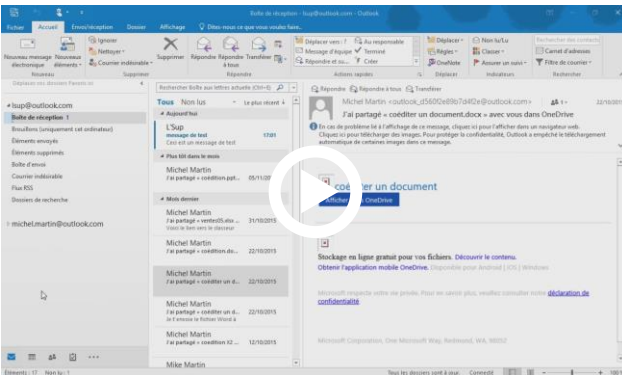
Boîte de réception - lsup@outlook.com - Outlook

Fichier Accueil Envoi/réception Dossier Affichage Dites-nous ce que vous voulez faire

Ignorer
Nettoyer
Courrier indésirable
Nouveau message électronique
Nouveaux éléments
Nouveau
Supprimer
Supprimer
Répondre
Répondre à tous
Transférer
Répondre
Déplacer vers : ?
Message d'équipe
Répondre et su...
Au responsable
Terminé
Créer
Actions rapides
Déplacer
Règles
OneNote
Déplacer
Non lu/Lu
Classer
Assurer un suivi
Indicateurs
Rechercher des contacts
Carnet d'adresses
Filtrer le courrier
Rechercher

Déplacez vos dossiers favoris ici

lsup@outlook.com
Boîte de réception 1
Brouillons (uniquement cet ordinateur)
Éléments envoyés
Éléments supprimés
Boîte d'envoi
Courrier indésirable
Flux RSS
Dossiers de recherche

michel.martin@outlook.com

Rechercher Boîte aux lettres actuelle (Ctrl+E)
Boîte aux lettres actuelle
Tous Non lus Le plus récent
Aujourd'hui
LSup
message de test 17:01
Ceci est un message de test
Plus tôt dans le mois
Michel Martin
J'ai partagé « coédition.ppt... 05/11/201
Mois dernier
Michel Martin
J'ai partagé « ventes05.xlsx ... 31/10/2015
Vous le lien vers le classeur
Michel Martin
J'ai partagé « coédition.do... 22/10/2015
Michel Martin
J'ai partagé « coéditer un d... 22/10/2015
Michel Martin
J'ai partagé « coéditer un d... 22/10/2015
Je t'envoie le fichier Word à
Michel Martin
J'ai partagé « coédition X2... 22/10/2015
Mike Martin

Répondre Répondre à tous Transférer
Michel Martin <outlook_d56f0e89b7d4f2e@outlook.com> 22/10/201
J'ai partagé « coéditer un document.docx » avec vous dans OneDrive
En cas de problème lié à l'affichage de ce message, cliquez ici pour l'afficher dans un navigateur web. Cliquez ici pour télécharger des images. Pour protéger la confidentialité, Outlook a empêché le téléchargement automatique de certaines images dans ce message.

coéditer un document
Afficher dans OneDrive

Stockage en ligne gratuit pour vos fichiers. Découvrir le contenu.
Obtenir l'application mobile OneDrive. Disponible pour Android | iOS | Windows

Microsoft respecte votre vie privée. Pour en savoir plus, veuillez consulter notre déclaration de confidentialité

Microsoft Corporation, One Microsoft Way, Redmond, WA, 98052

Éléments : 17 Non lu : 1
Tous les dossiers sont à jour. Connecté